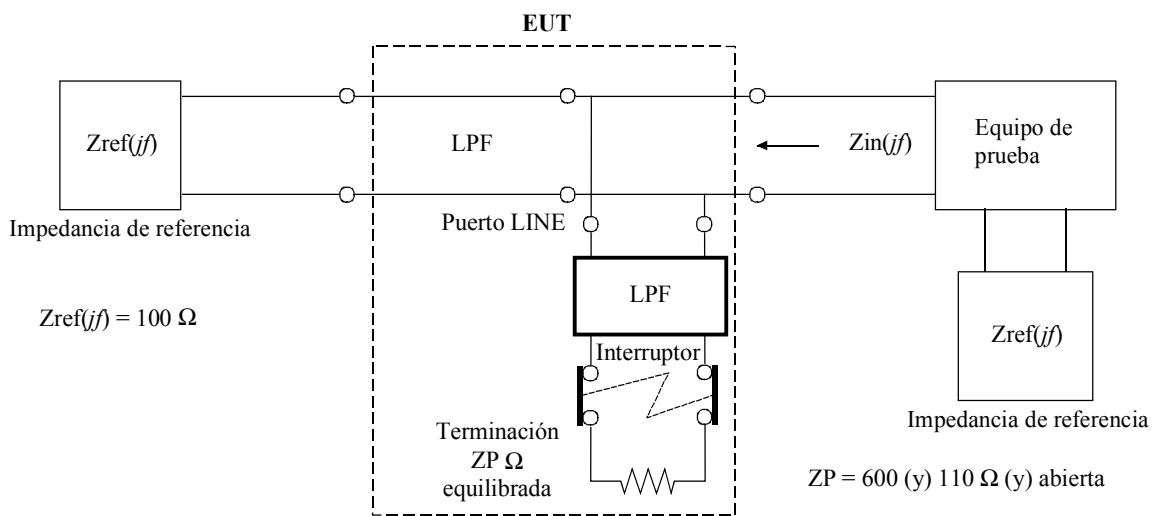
EUT

Zref($jf$)

Impedancia de referencia

$\text{Zref}(jf) = 100\ \Omega$

LPF

Zin($jf$)

Equipo de prueba

Puerto LINE

LPF

Interruptor

Terminación ZP $\Omega$ equilibrada

Zref($jf$)

Impedancia de referencia

$\text{ZP} = 600\ \text{(y)}\ 110\ \Omega\ \text{(y) abierta}$